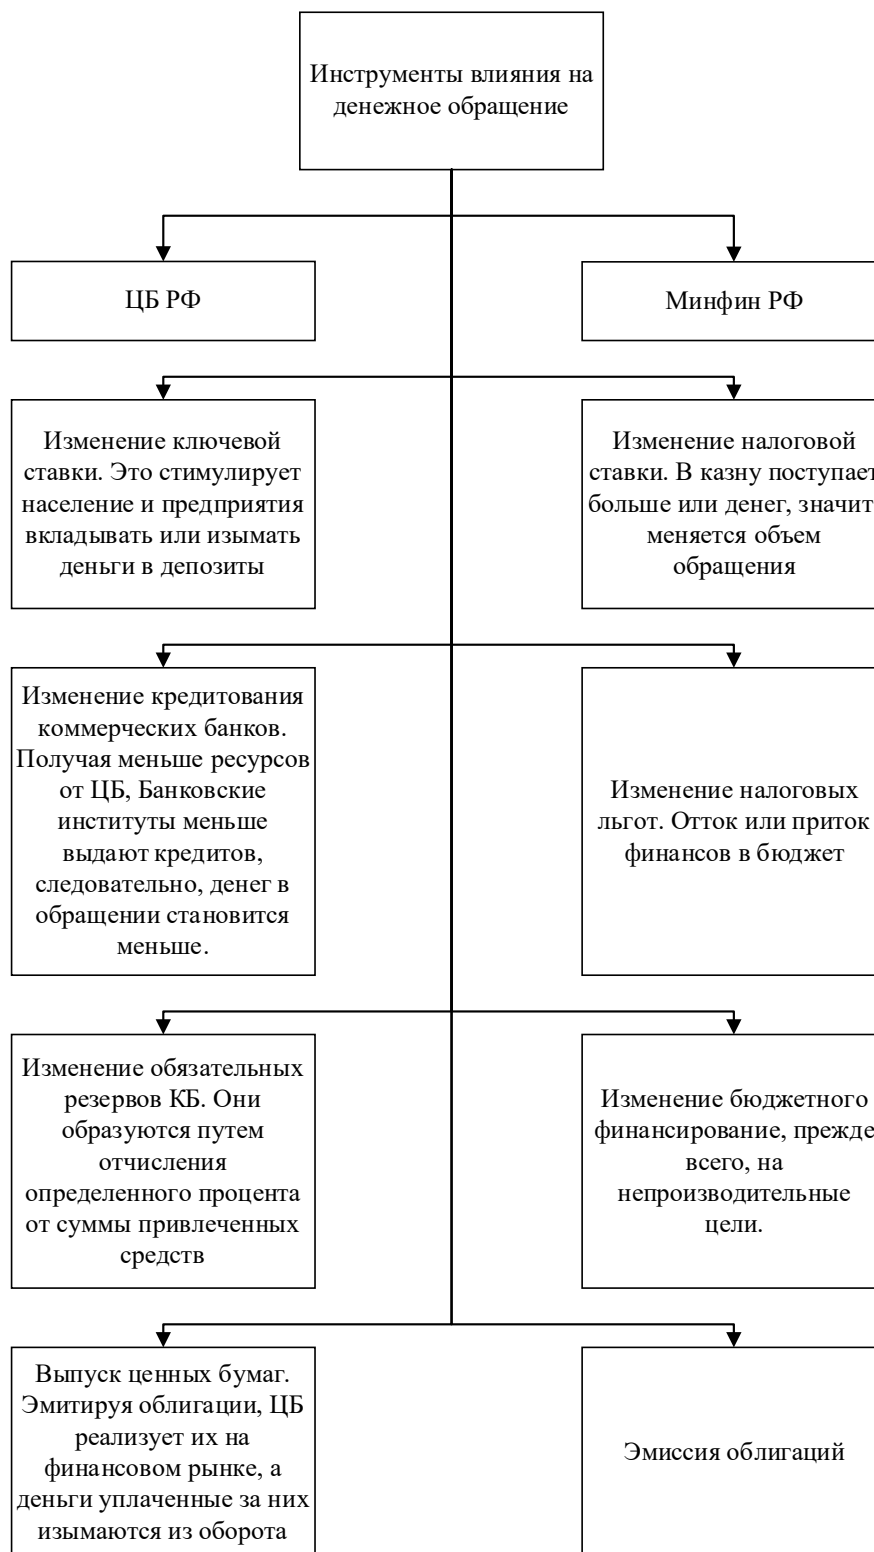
Инструменты влияния на денежное обращение

ЦБ РФ

Минфин РФ

Изменение ключевой ставки. Это стимулирует население и предприятия вкладывать или изымать деньги в депозиты

Изменение налоговой ставки. В казну поступает больше или денег, значит меняется объем обращения

Изменение кредитования коммерческих банков. Получая меньше ресурсов от ЦБ, Банковские институты меньше выдают кредитов, следовательно, денег в обращении становится меньше.

Изменение налоговых льгот. Отток или приток финансов в бюджет

Изменение обязательных резервов КБ. Они образуются путем отчисления определенного процента от суммы привлеченных средств

Изменение бюджетного финансирование, прежде всего, на непроизводительные цели.

Выпуск ценных бумаг. Эмитируя облигации, ЦБ реализует их на финансовом рынке, а деньги уплаченные за них изымаются из оборота

Эмиссия облигаций